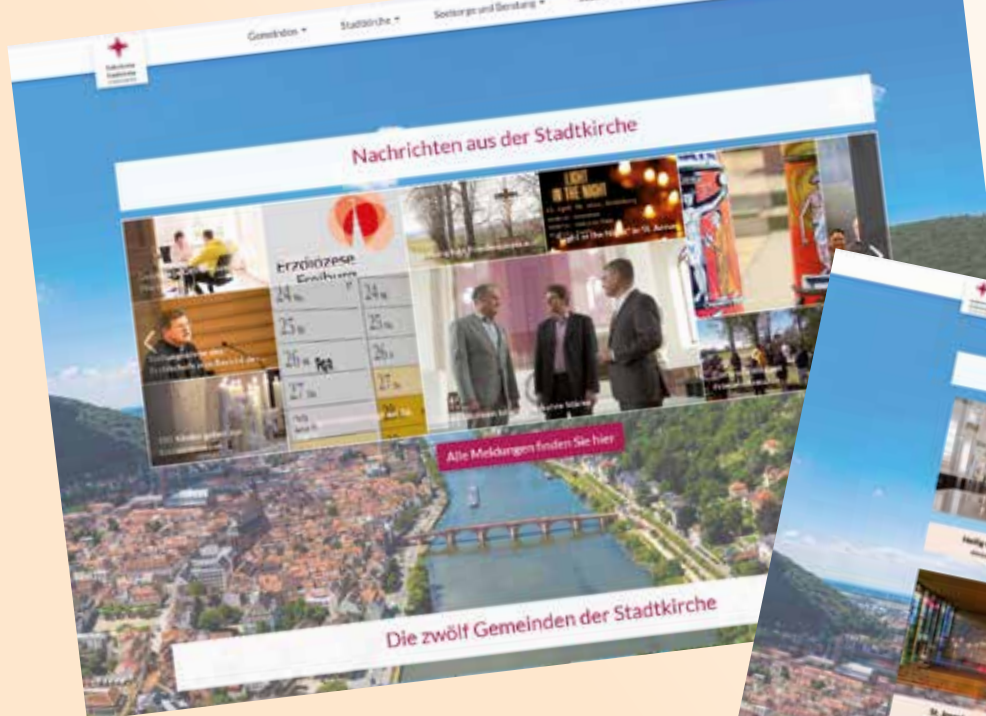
Gemeinden ▾ Stadtkirche ▾ Seelsorge und Beratung ▾

Nachrichten aus der Stadtkirche

LIGHT IN THE NIGHT

Erzdiözese Freiburg

24 24
25 25
26 26
27 27

Alle Meldungen finden Sie hier

Die zwölf Gemeinden der Stadtkirche